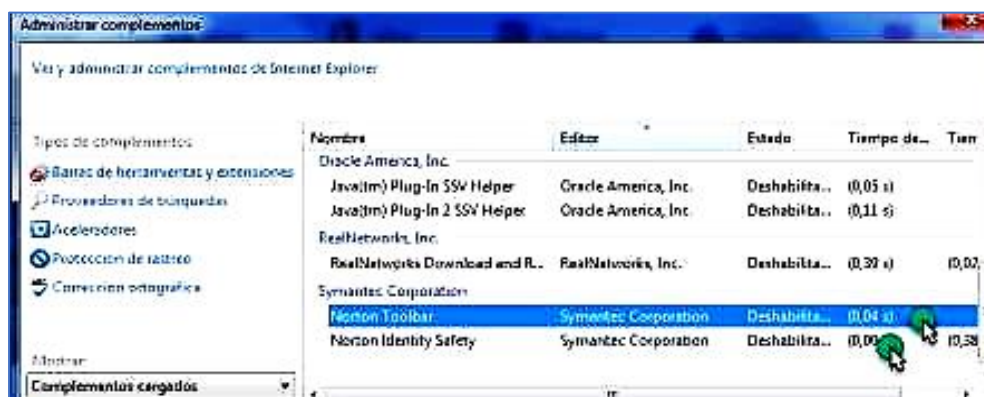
Administrar complementos

Ver y administrar complementos de Internet Explorer

Tipos de complementos
Barras de herramientas y extensiones
Proveedores de búsquedas
Aceleradores
Protección de rastreo
Corrección ortográfica

Mostrar:
Complementos cargados

| Nombre | Editor | Estado | Tiempo de... | Tien |
|---|---|---|---|---|
| Oracle America, Inc. | | | | |
| Java(tm) Plug-In SSV Helper | Oracle America, Inc. | Deshabilita... | (0,05 s) | |
| Java(tm) Plug-In 2 SSV Helper | Oracle America, Inc. | Deshabilita... | (0,11 s) | |
| RealNetworks, Inc. | | | | |
| RealNetworks Download and R... | RealNetworks, Inc. | Deshabilita... | (0,30 s) | (0,02 |
| Symantec Corporation | | | | |
| Norton Toolbar | Symantec Corporation | Deshabilita... | (0,04 s) | |
| Norton Identity Safety | Symantec Corporation | Deshabilita... | (0,0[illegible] | (0,38 |